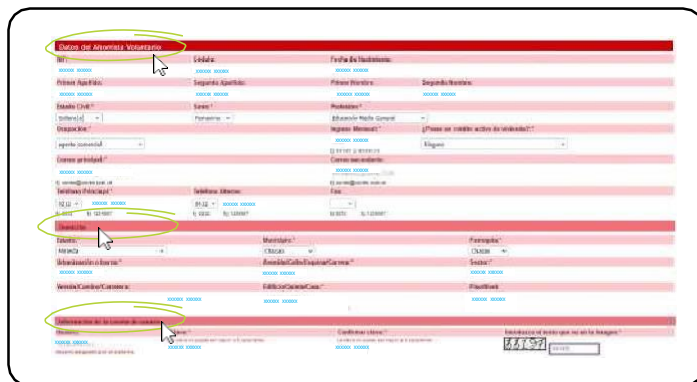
Datos del Ahorrista Voluntario

RIF: xxxxxx xxxxxx
Cédula: xxxxxx xxxxxx
Fecha de Nacimiento: xxxxxx xxxxxx

Primer Apellido: xxxxxx xxxxxx
Segundo Apellido: xxxxxx xxxxxx
Primer Nombre: xxxxxx xxxxxx
Segundo Nombre: xxxxxx xxxxxx

Estado Civil: * Soltero(a)
Sexo: * Femenino
Profesión: * Educación Media General

Ocupación: * agente comercial
Ingreso Mensual: * xxxxxx xxxxxx
¿Posee un crédito activo de vivienda?: * Ninguno

Correo principal: * xxxxxx xxxxxx
Correo secundario: xxxxxx xxxxxx

Teléfono Principal: * 0212 xxxxxx xxxxxx
Teléfono Alterno: 0412 xxxxxx xxxxxx
Fax:

Domicilio

Estado: * Miranda
Municipio: * Chacao
Parroquia: * Chacao

Urbanización o Barrio: * xxxxxx xxxxxx
Avenida/Calle/Esquina/Carrera: * xxxxxx xxxxxx
Sector: * xxxxxx xxxxxx

Vereda/Camino/Carretera: xxxxxx xxxxxx
Edificio/Quinta/Casa: * xxxxxx xxxxxx
Piso/Nivel: xxxxxx xxxxxx

Información de la cuenta de usuario

Usuario: xxxxxx xxxxxx
Clave: * xxxxxx xxxxxx
Confirmar clave: * xxxxxx xxxxxx
Introduzca el texto que ve en la imagen: *